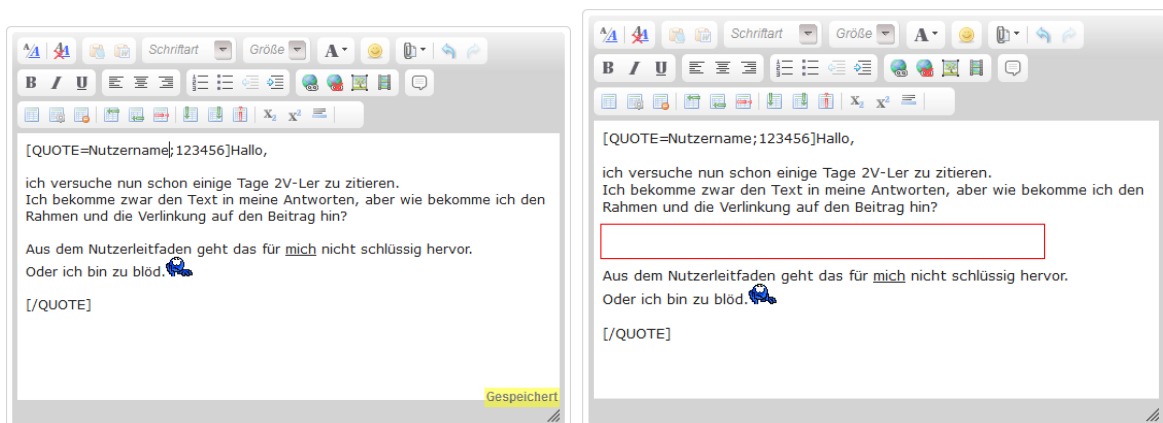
Schriftart Größe A

B I U

$X_2$ $X^2$

[QUOTE=Nutzername;123456]Hallo,

ich versuche nun schon einige Tage 2V-Ler zu zitieren.
Ich bekomme zwar den Text in meine Antworten, aber wie bekomme ich den Rahmen und die Verlinkung auf den Beitrag hin?

Aus dem Nutzerleitfaden geht das für mich nicht schlüssig hervor.
Oder ich bin zu blöd.

[/QUOTE]

Gespeichert

Schriftart Größe A

B I U

$X_2$ $X^2$

[QUOTE=Nutzername;123456]Hallo,

ich versuche nun schon einige Tage 2V-Ler zu zitieren.
Ich bekomme zwar den Text in meine Antworten, aber wie bekomme ich den Rahmen und die Verlinkung auf den Beitrag hin?

Aus dem Nutzerleitfaden geht das für mich nicht schlüssig hervor.
Oder ich bin zu blöd.

[/QUOTE]